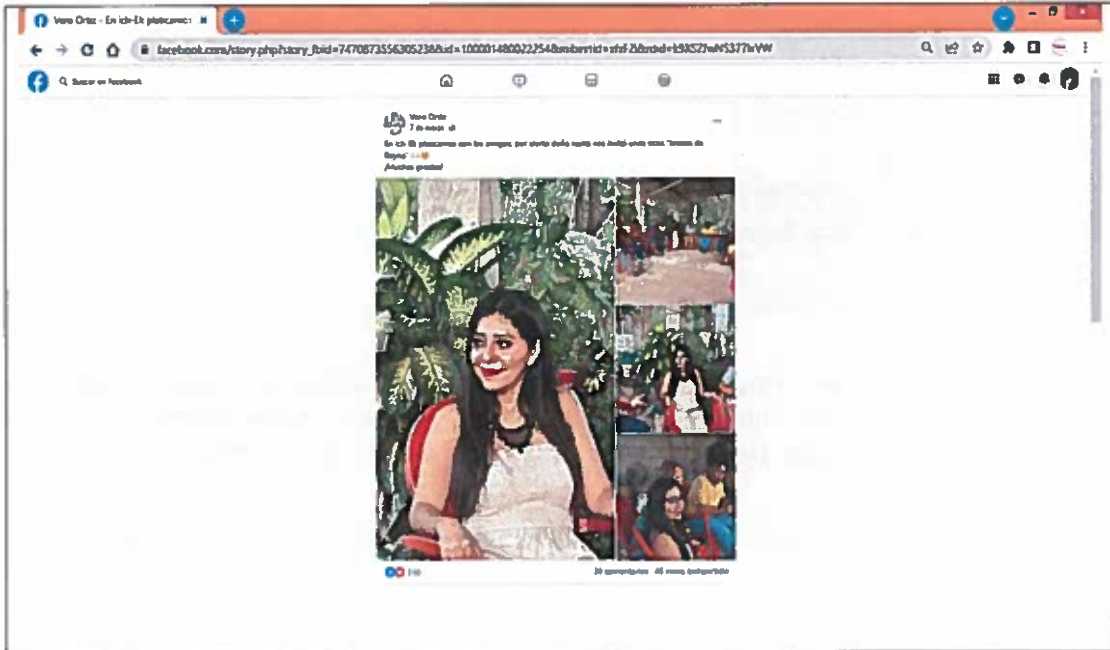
Vero Ortiz - En ich-Et platicamos ×

facebook.com/story.php?story_fbid=7470873556305238&id=100001480022254&mibextid=rzhf-Z&rdid=k9XSZ1wN5377kVW

Buscar en Facebook

Vero Ortiz
7 de marzo

En ich-Et platicamos con las amigas, por siempre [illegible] nuestra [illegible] "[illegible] de Reyna" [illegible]
¡Muchas gracias!

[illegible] 30 comentarios 45 veces compartido